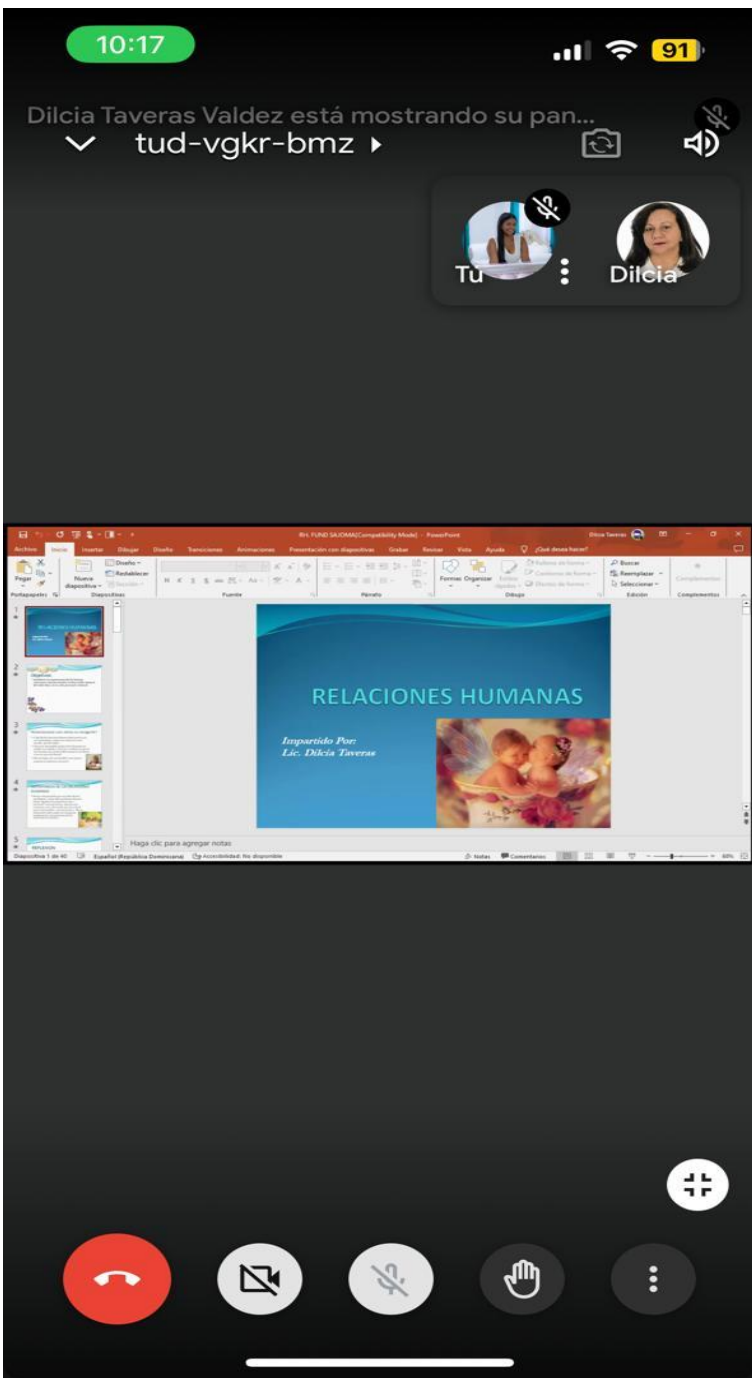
10:17

91

Dilcia Taveras Valdez está mostrando su pan...

tud-vgkr-bmz

Tú

Dilcia

RH. FUND SAJOMA [Compatibility Mode] - PowerPoint

Dilcia Taveras

Archivo Inicio Insertar Dibujar Diseño Transiciones Animaciones Presentación con diapositivas Grabar Revisar Vista Ayuda ¿Qué desea hacer?

Pegar Nueva diapositiva Diseño Restablecer Sección Portapapeles Diapositivas Fuente Párrafo Formas Organizar Estilos rápidos Dibujo Buscar Reemplazar Seleccionar Edición Complementos

RELACIONES HUMANAS

Impartido Por:
Lic. Dilcia Taveras

Haga clic para agregar notas

Diapositiva 1 de 40 Español (República Dominicana) Accesibilidad: No disponible Notas Comentarios 60%